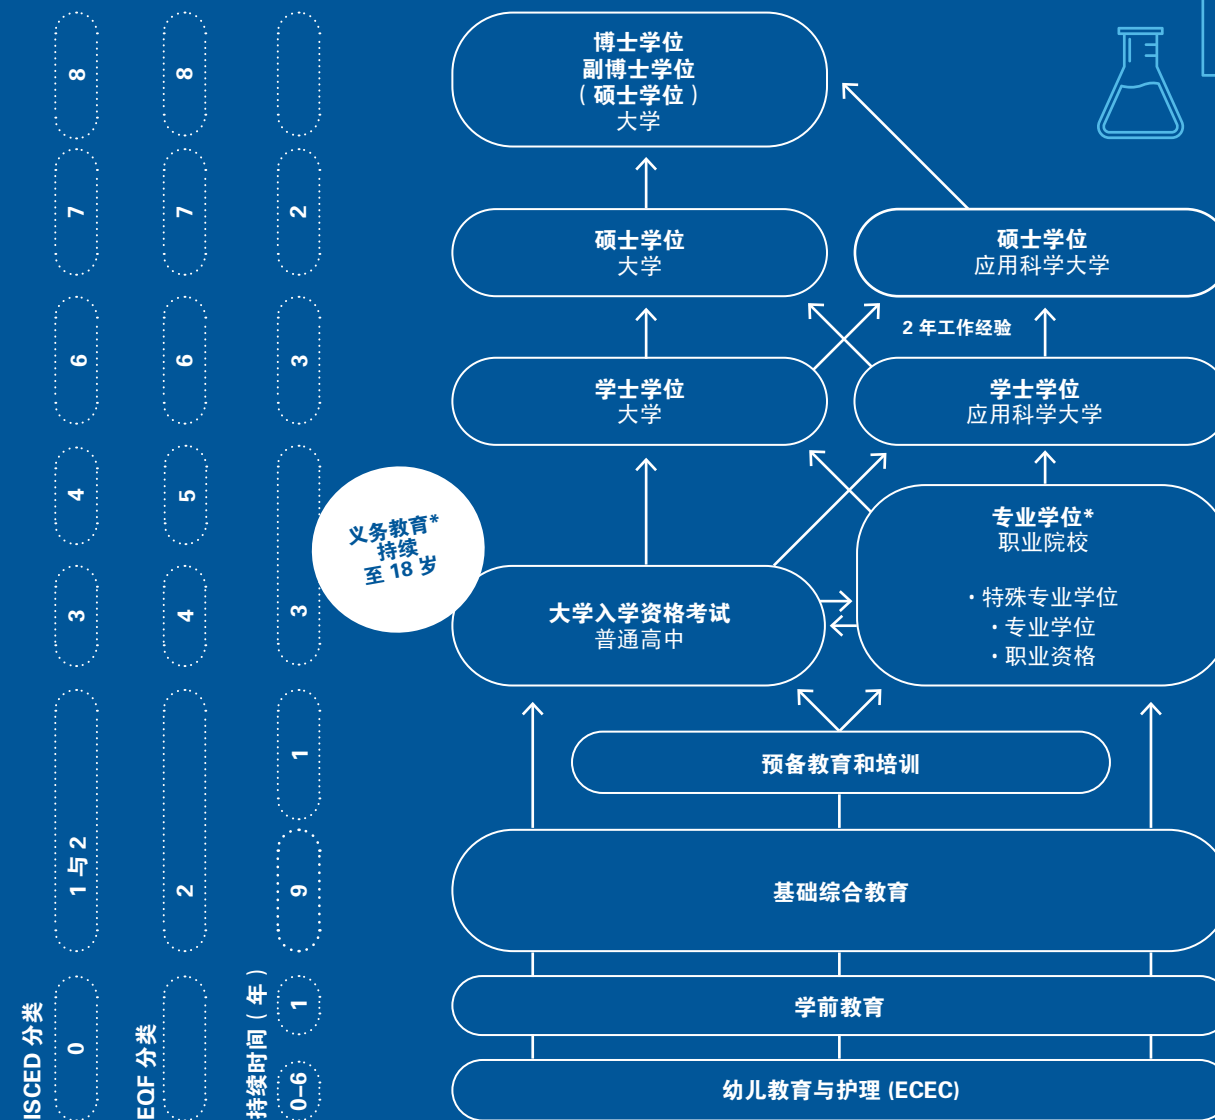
ISCED 分类
0
1 与 2
3
4
6
7
8

EQF 分类
2
4
5
6
7
8

持续时间（年）
0–6
1
9
1
3
3
2

博士学位
副博士学位
（硕士学位）
大学

硕士学位
大学

硕士学位
应用科学大学

2 年工作经验

学士学位
大学

学士学位
应用科学大学

义务教育*
持续
至 18 岁

专业学位*
职业院校

・特殊专业学位
・专业学位
・职业资格

大学入学资格考试
普通高中

预备教育和培训

基础综合教育

学前教育

幼儿教育与护理 (ECEC)